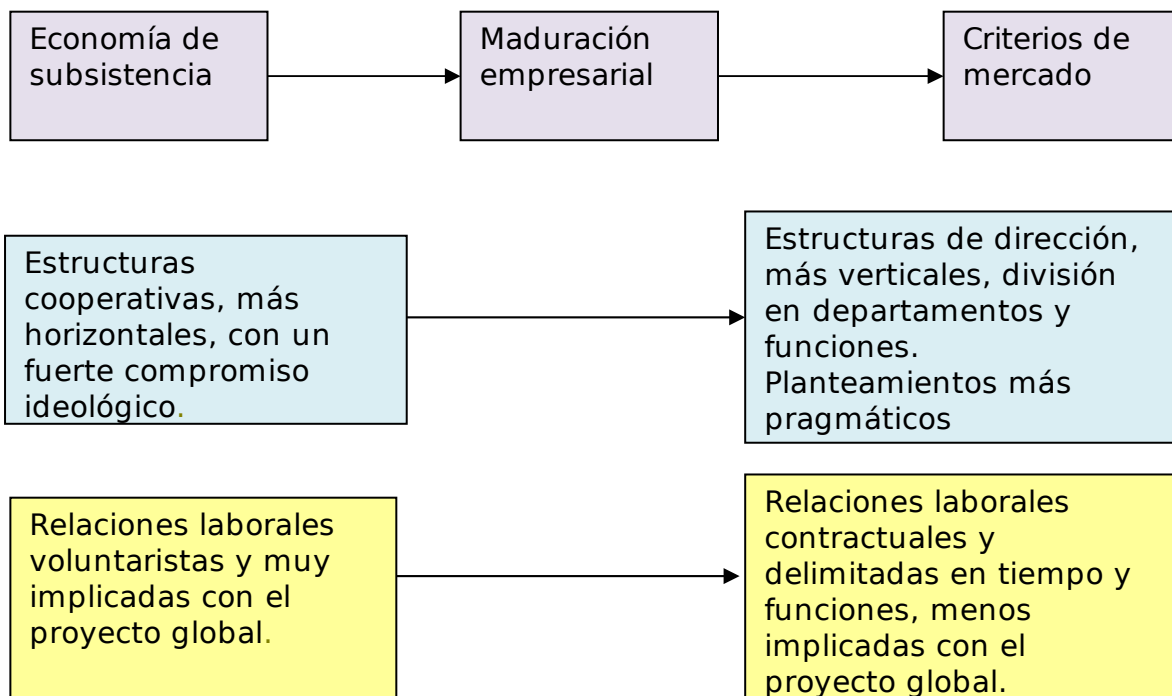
Economía de subsistencia

Maduración empresarial

Criterios de mercado

Estructuras cooperativas, más horizontales, con un fuerte compromiso ideológico.

Estructuras de dirección, más verticales, división en departamentos y funciones.
Planteamientos más pragmáticos

Relaciones laborales voluntaristas y muy implicadas con el proyecto global.

Relaciones laborales contractuales y delimitadas en tiempo y funciones, menos implicadas con el proyecto global.